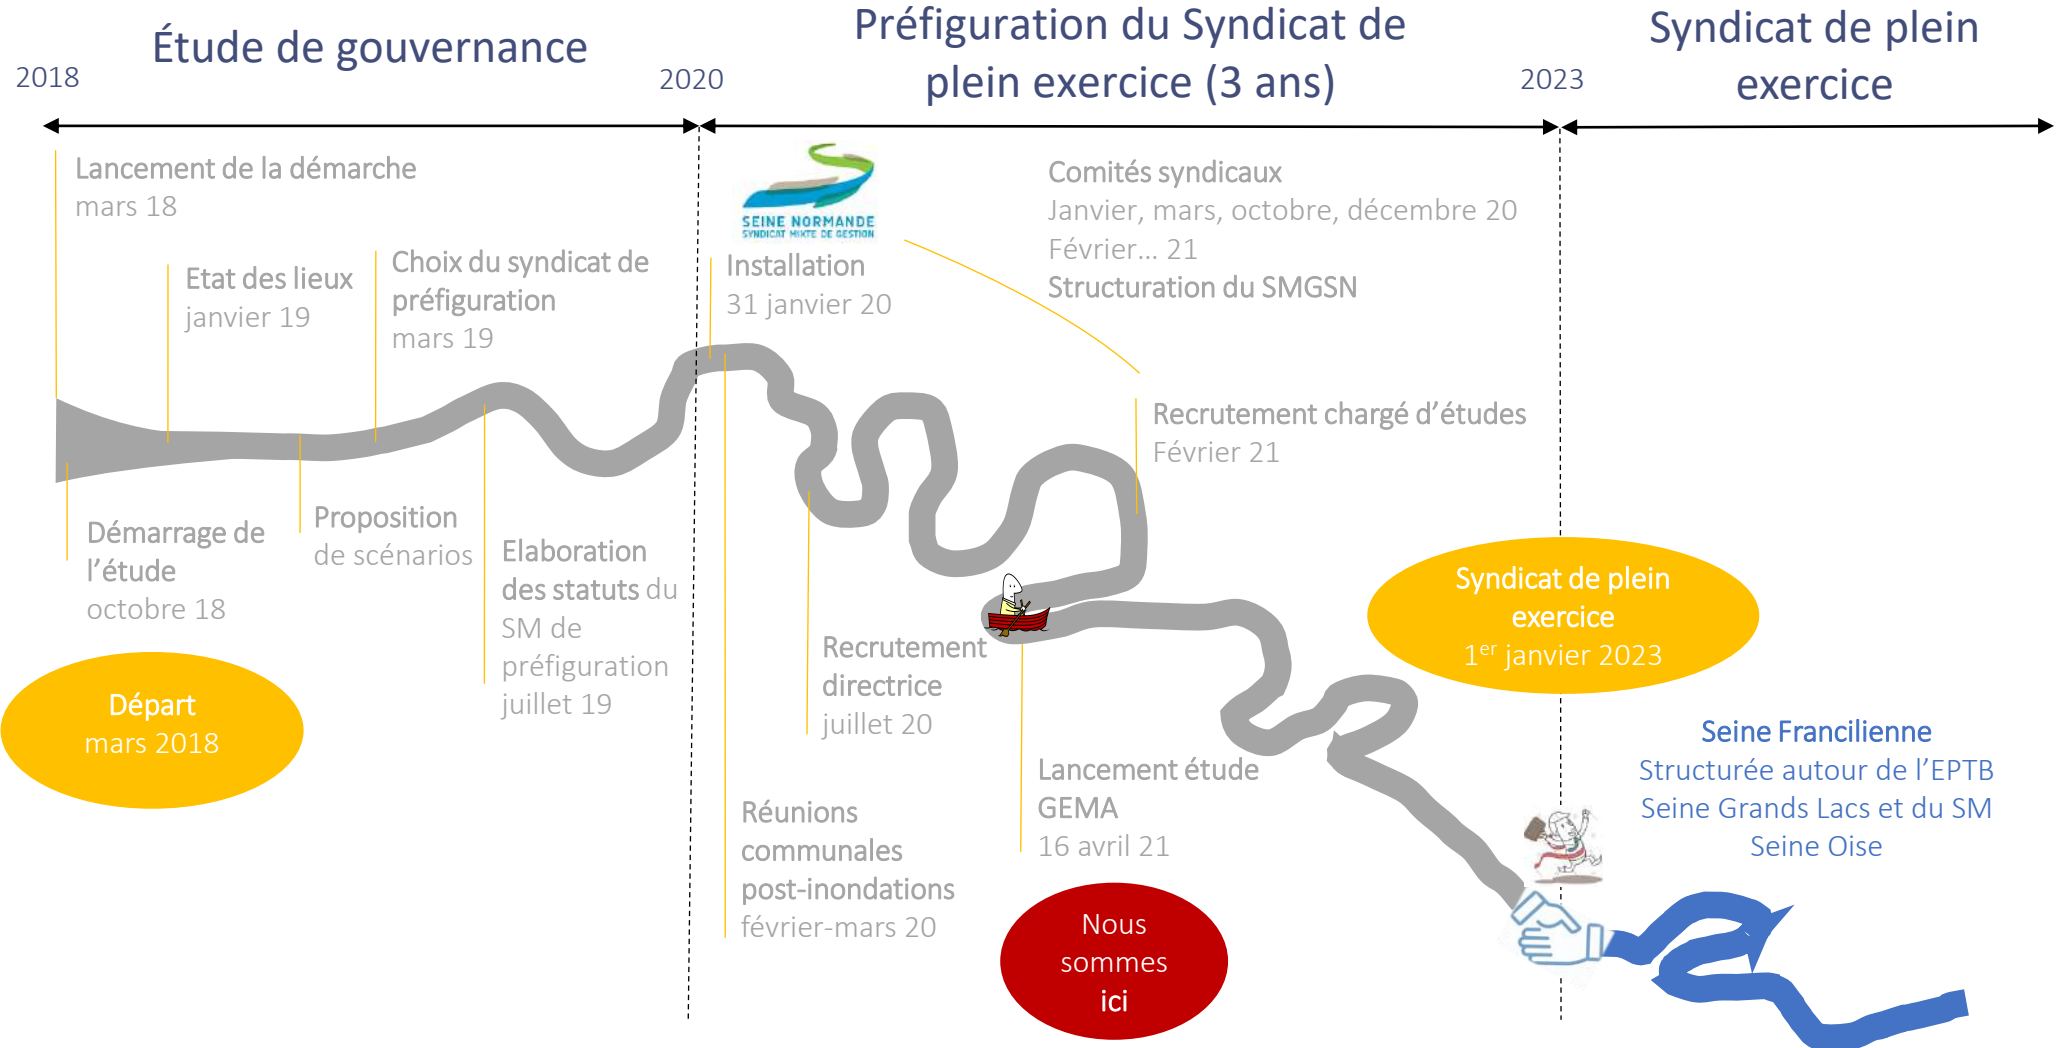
2018

Étude de gouvernance

2020

Préfiguration du Syndicat de plein exercice (3 ans)

2023

Syndicat de plein exercice

Lancement de la démarche
mars 18

Etat des lieux
janvier 19

Choix du syndicat de préfiguration
mars 19

SEINE NORMANDE
SYNDICAT MIXTE DE GESTION

Installation
31 janvier 20

Comités syndicaux
Janvier, mars, octobre, décembre 20
Février… 21
Structuration du SMGSN

Recrutement chargé d'études
Février 21

Démarrage de l'étude
octobre 18

Proposition
de scénarios

Elaboration des statuts du SM de préfiguration
juillet 19

Départ
mars 2018

Recrutement directrice
juillet 20

Syndicat de plein exercice
1$^{er}$ janvier 2023

Seine Francilienne
Structurée autour de l'EPTB Seine Grands Lacs et du SM Seine Oise

Lancement étude GEMA
16 avril 21

Réunions communales post-inondations
février-mars 20

Nous sommes ici